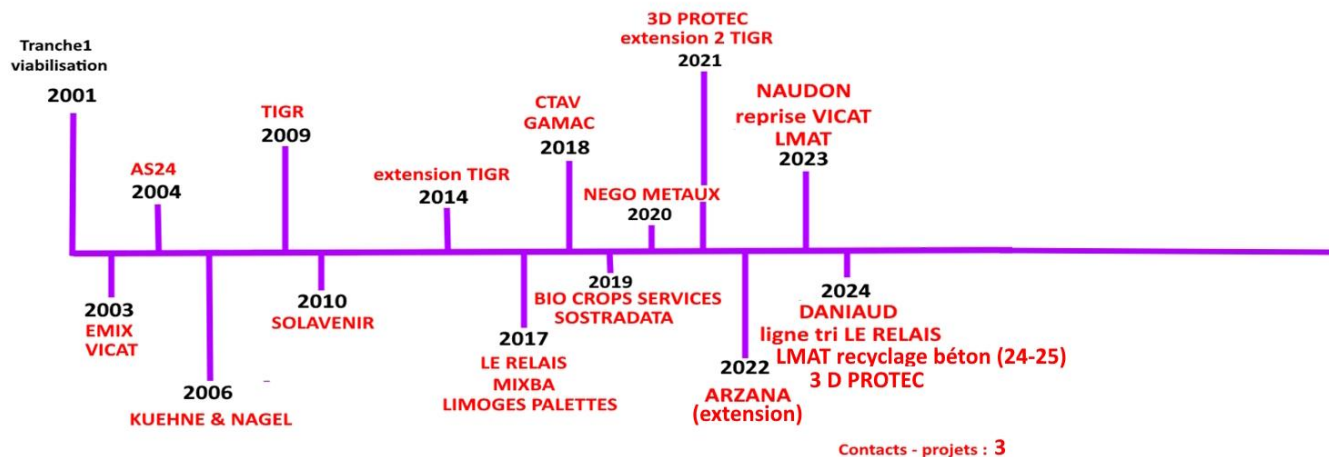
Tranche1 viabilisation
2001

AS24
2004

TIGR
2009

extension TIGR
2014

CTAV
GAMAC
2018

NEGO METAUX
2020

3D PROTEC
extension 2 TIGR
2021

NAUDON
reprise VICAT
LMAT
2023

2003
EMIX
VICAT

2006
KUEHNE & NAGEL

2010
SOLAVENIR

2017
LE RELAIS
MIXBA
LIMOGES PALETTES

2019
BIO CROPS SERVICES
SOSTRADATA

2022
ARZANA
(extension)

2024
DANIAUD
ligne tri LE RELAIS
LMAT recyclage béton (24-25)
3 D PROTEC

Contacts - projets : 3